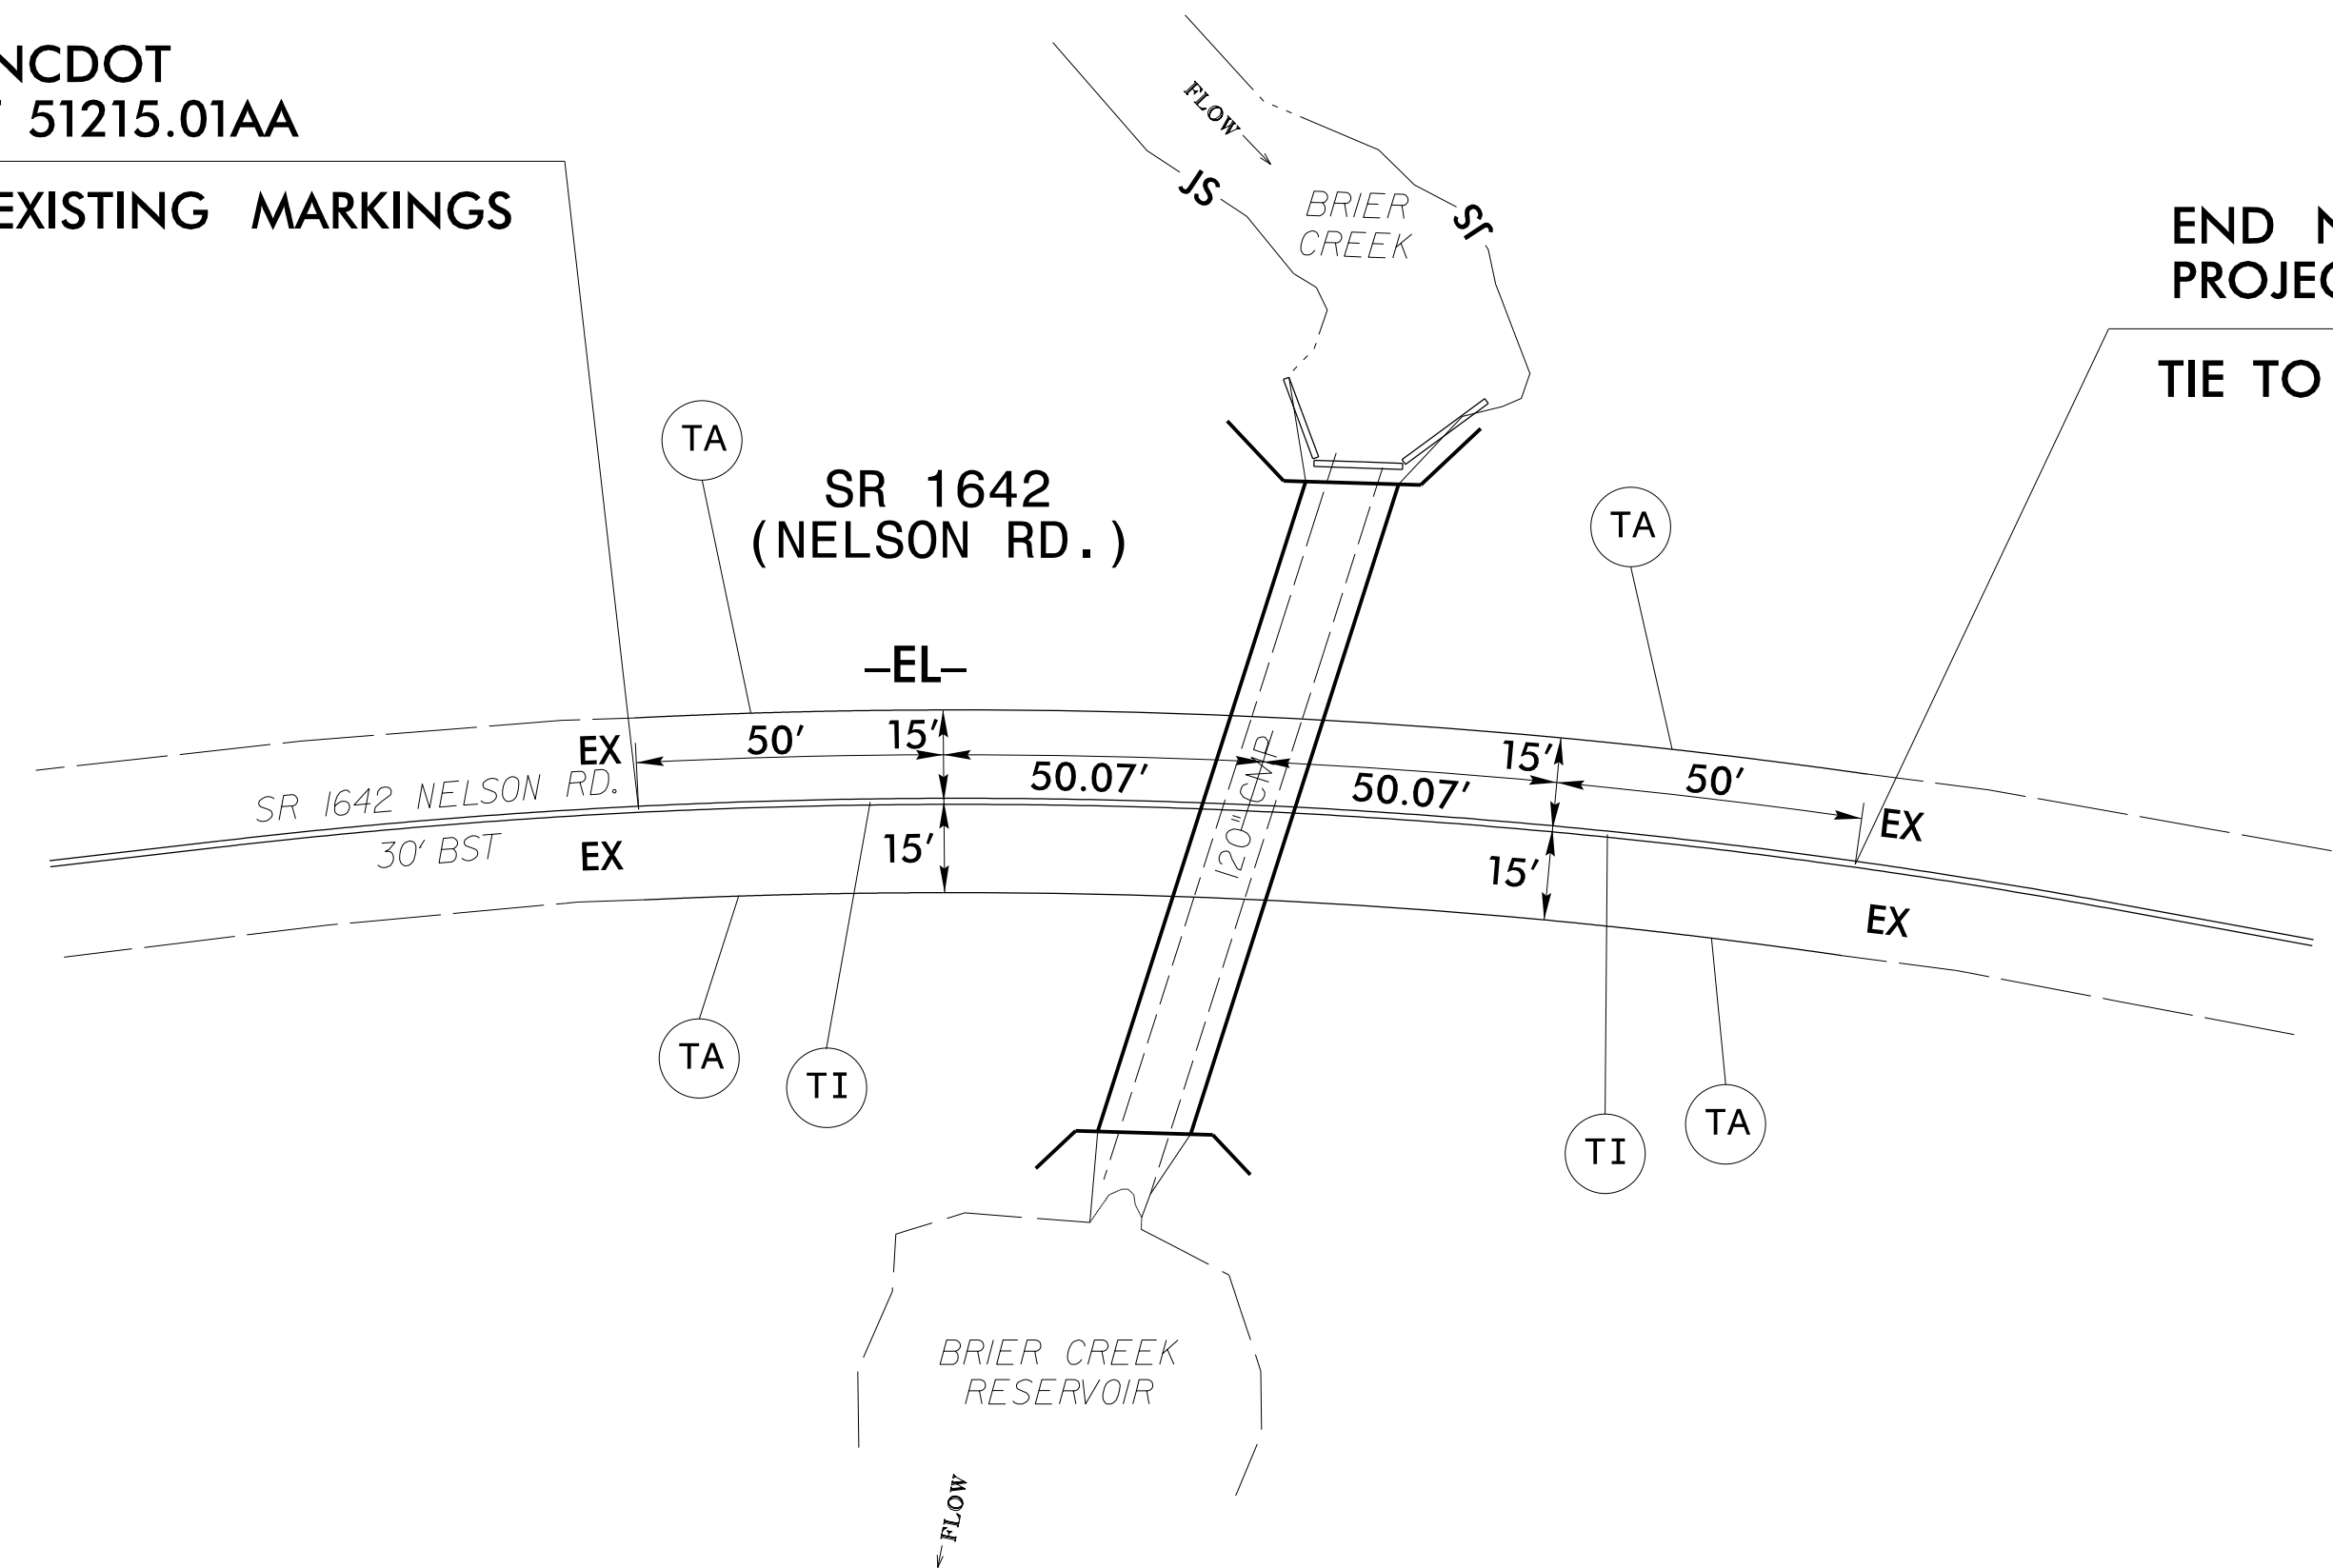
NCDOT
51215.01AA

EXISTING MARKINGS

END N
PROJEC

TIE TO

FLOW

JS

BRIER
CREEK

JS

TA

SR 1642
(NELSON RD.)

TA

-EL-

EX

50′

15′

50.07′

120″ CMP

15′

50.07′

50′

EX

SR 1642 NELSON RD.

30′ BST

EX

15′

15′

EX

TA

TI

TI

TA

BRIER CREEK
RESERVOIR

FLOW